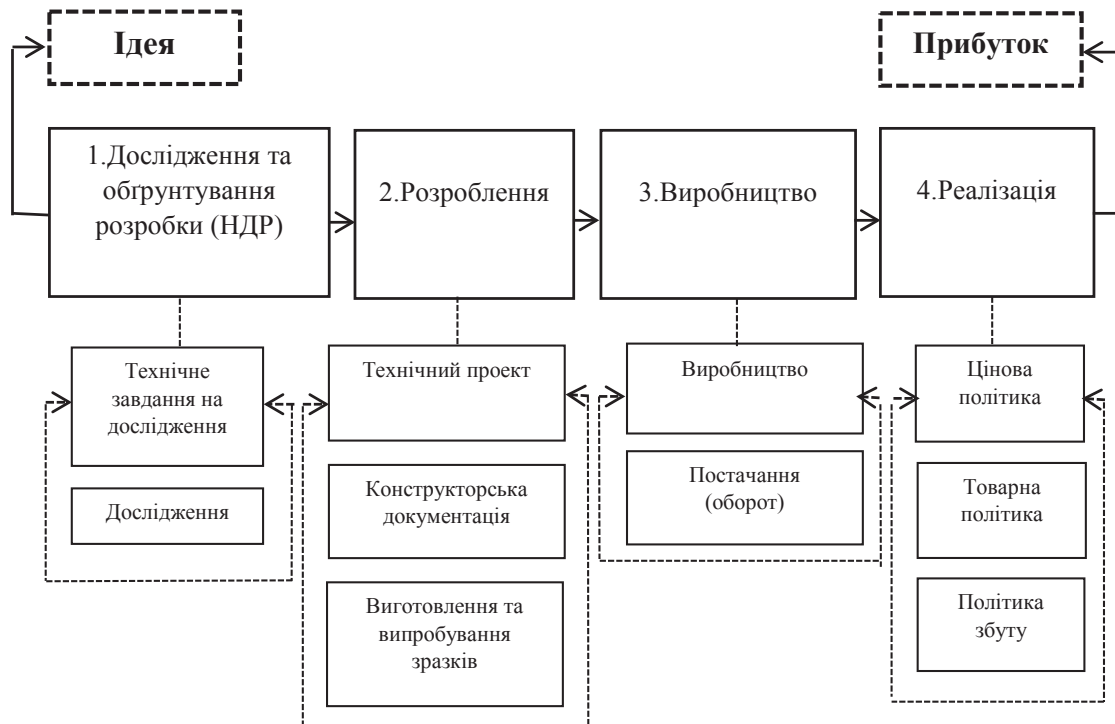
Ідея

Прибуток

1.Дослідження та обґрунтування розробки (НДР)

2.Розроблення

3.Виробництво

4.Реалізація

Технічне завдання на дослідження

Дослідження

Технічний проект

Конструкторська документація

Виготовлення та випробування зразків

Виробництво

Постачання (оборот)

Цінова політика

Товарна політика

Політика збуту